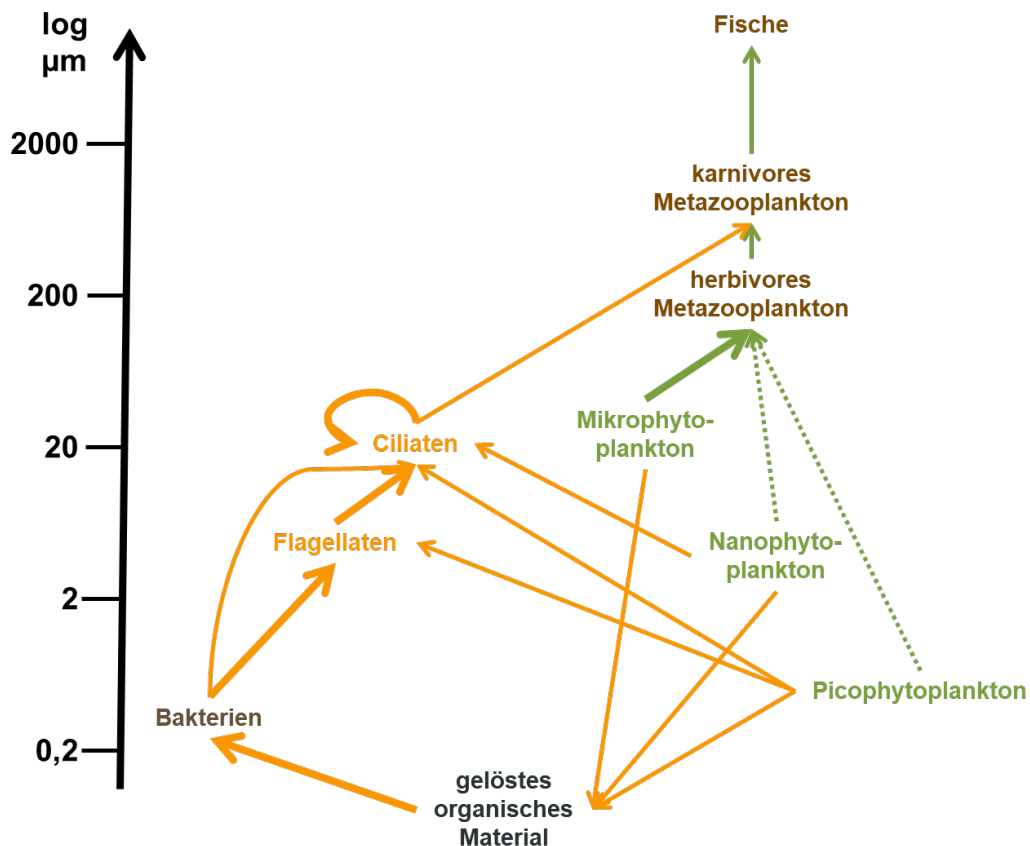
log µm

2000

200

20

2

0,2

Fische

karnivores Metazooplankton

herbivores Metazooplankton

Ciliaten

Mikrophyto-plankton

Flagellaten

Nanophyto-plankton

Bakterien

Picophytoplankton

gelöstes organisches Material